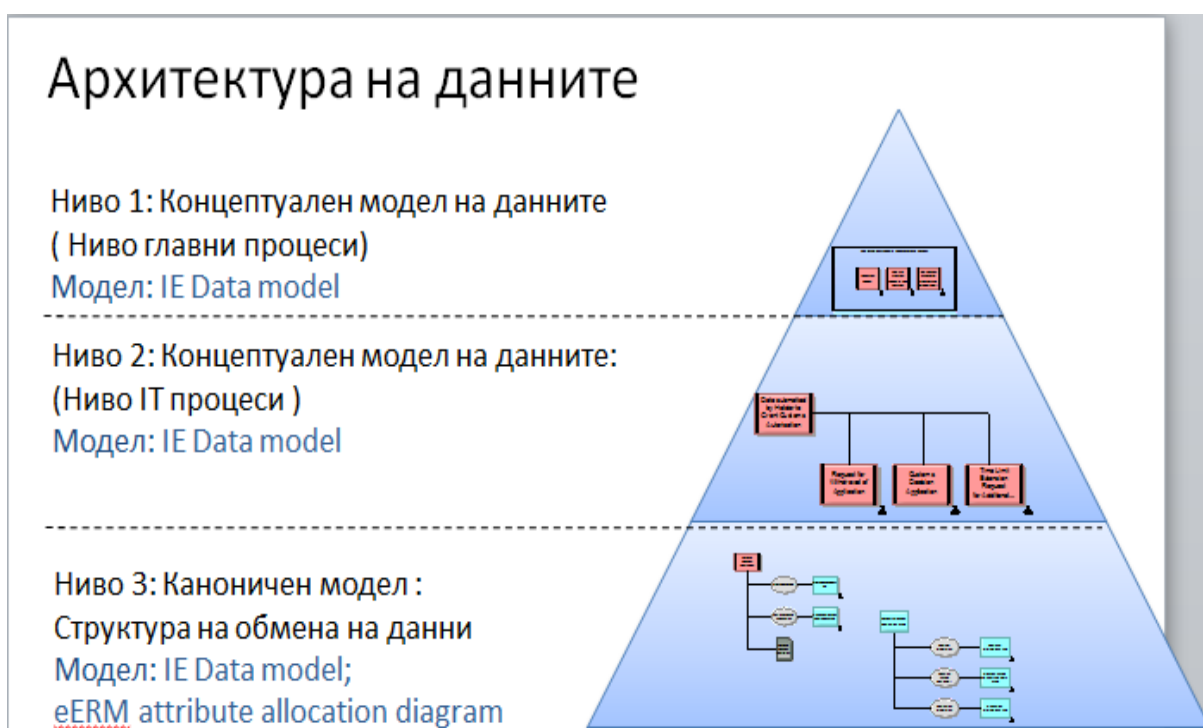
Архитектура на данните

Ниво 1: Концептуален модел на данните
( Ниво главни процеси)
Модел: IE Data model

Ниво 2: Концептуален модел на данните:
(Ниво IT процеси )
Модел: IE Data model

Ниво 3: Каноничен модел :
Структура на обмена на данни
Модел: IE Data model;
eERM attribute allocation diagram

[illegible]

Data submitted by Holder to Grant Guidance Submission

Request for Withdrawal of Application

Guidance Decision Application

Time Limit Extension Request for Additional...